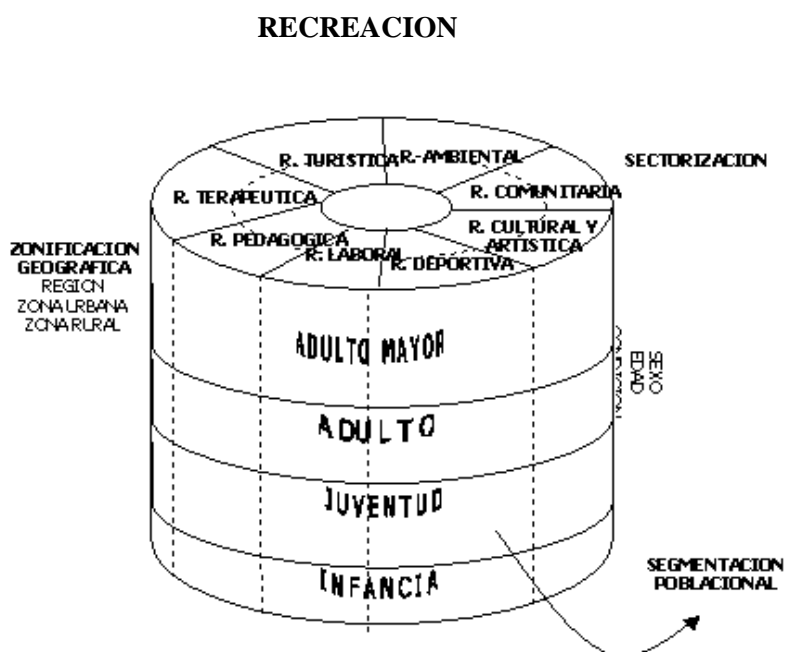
RECREACION

R. TURISTICA
R. AMBIENTAL
SECTORIZACION
R. TERAPEUTICA
R. COMUNITARIA
R. PEDAGOGICA
R. CULTURAL Y ARTISTICA
R. LABORAL
R. DEPORTIVA

ZONIFICACION GEOGRAFICA
REGION
ZONA URBANA
ZONA RURAL

ADULTO MAYOR
SEXO
EDAD
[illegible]
ADULTO
JUVENTUD
INFANCIA

SEGMENTACION POBLACIONAL